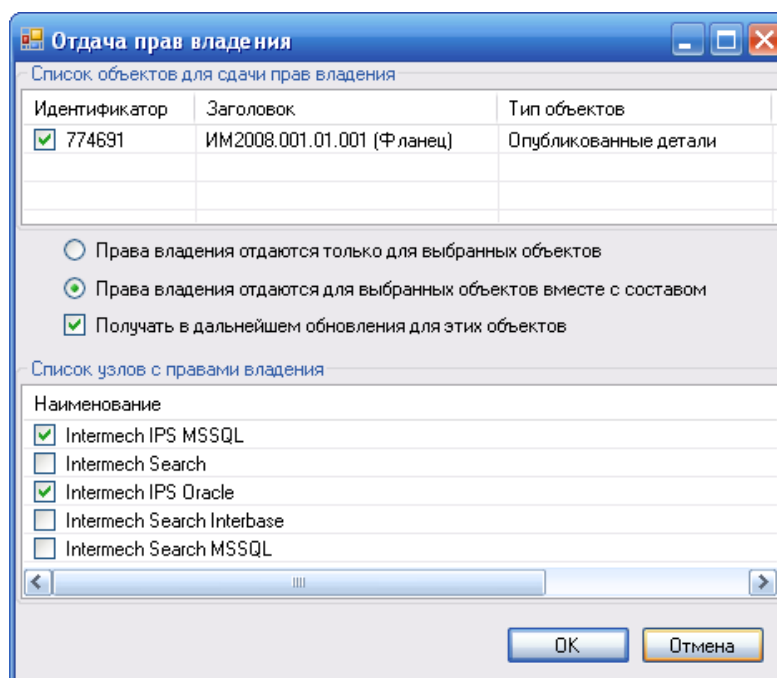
Отдача прав владения

Список объектов для сдачи прав владения

| Идентификатор | Заголовок | Тип объектов |
|---|---|---|
| 774691 | ИМ2008.001.01.001 (Фланец) | Опубликованные детали |

Права владения отдаются только для выбранных объектов

Права владения отдаются для выбранных объектов вместе с составом

Получать в дальнейшем обновления для этих объектов

Список узлов с правами владения

Наименование
Intermech IPS MSSQL
Intermech Search
Intermech IPS Oracle
Intermech Search Interbase
Intermech Search MSSQL

OK
Отмена